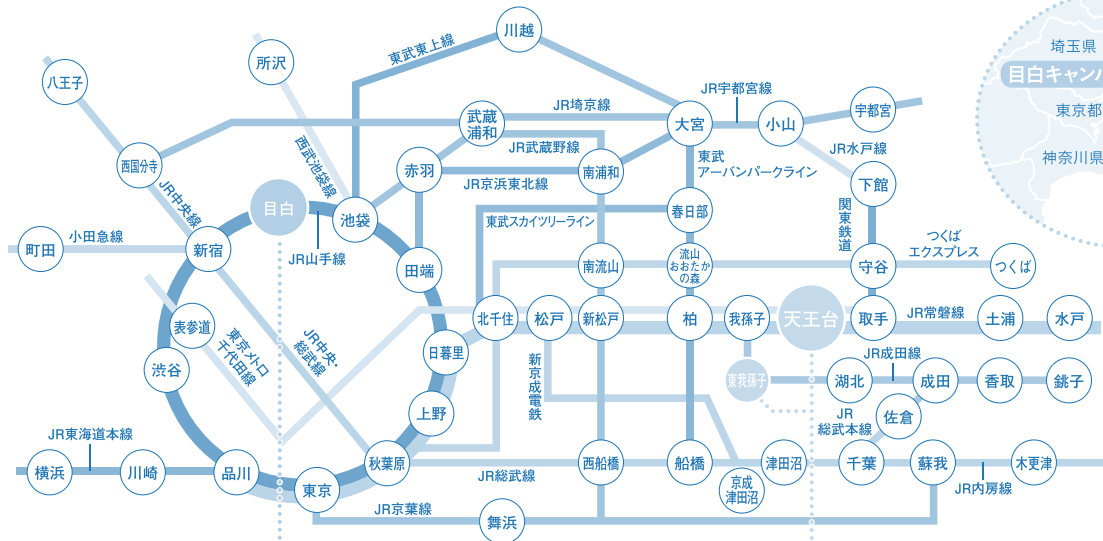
埼玉県
目白キャンパ
東京都
神奈川県

川越
東武東上線
所沢
八王子
JR宇都宮線
JR埼京線
武蔵浦和
大宮
小山
宇都宮
西武池袋線
JR武蔵野線
JR水戸線
西国分寺
赤羽
南浦和
東武アーバンパークライン
JR京浜東北線
下館
JR中央線
目白
池袋
春日部
東武スカイツリーライン
関東鉄道
つくばエクスプレス
町田
小田急線
新宿
JR山手線
田端
南流山
流山おおたかの森
守谷
つくば
天王台
北千住
松戸
新松戸
柏
我孫子
取手
JR常磐線
土浦
水戸
表参道
東京メトロ千代田線
JR中央・総武線
日暮里
新京成電鉄
JR成田線
渋谷
東我孫子
湖北
成田
香取
銚子
上野
JR総武本線
佐倉
JR東海道本線
横浜
川崎
品川
秋葉原
西船橋
船橋
津田沼
千葉
蘇我
木更津
JR総武線
京成津田沼
東京
JR内房線
JR京葉線
舞浜